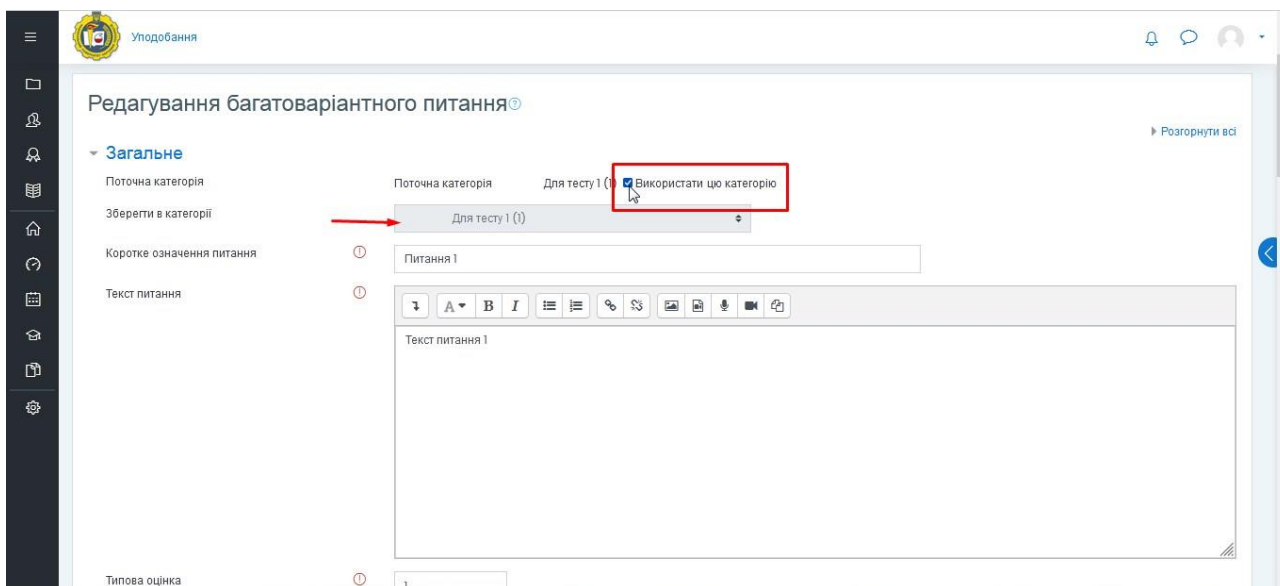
Уподобання

Редагування багатоваріантного питання

▸ Розгорнути всі

Загальне

Поточна категорія

Поточна категорія Для тесту 1 (1) Використати цю категорію

Зберегти в категорії

Для тесту 1 (1)

Коротке означення питання

Питання 1

Текст питання

Текст питання 1

Типова оцінка

1